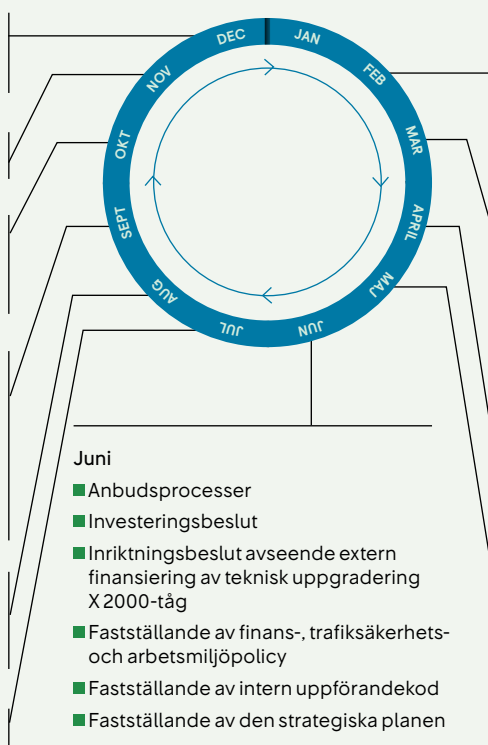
DEC JAN FEB MAR APRIL MAJ JUN JUL AUG SEPT OKT NOV

Juni

Anbudsprocesser

Investeringsbeslut

Inriktningsbeslut avseende extern finansiering av teknisk uppgradering X 2000-tåg

Fastställande av finans-, trafiksäkerhets- och arbetsmiljöpolicy

Fastställande av intern uppförandekod

Fastställande av den strategiska planen